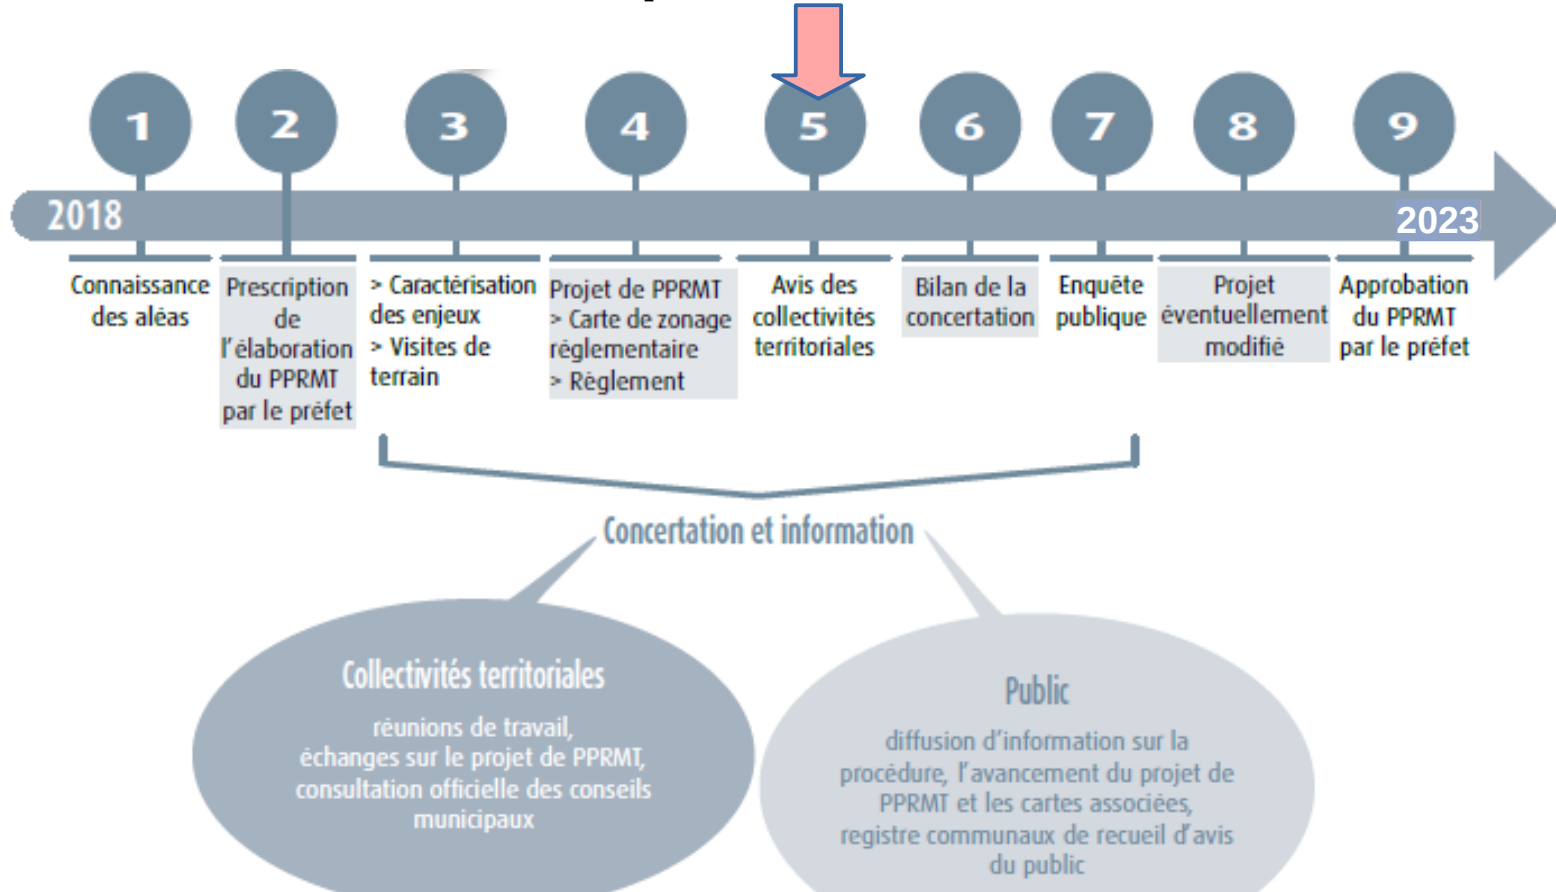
1 2 3 4 5 6 7 8 9

2018

2023

Connaissance des aléas

Prescription de l'élaboration du PPRMT par le préfet

> Caractérisation des enjeux
> Visites de terrain

Projet de PPRMT
> Carte de zonage réglementaire
> Règlement

Avis des collectivités territoriales

Bilan de la concertation

Enquête publique

Projet éventuellement modifié

Approbation du PPRMT par le préfet

Concertation et information

Collectivités territoriales

réunions de travail, échanges sur le projet de PPRMT, consultation officielle des conseils municipaux

Public

diffusion d'information sur la procédure, l'avancement du projet de PPRMT et les cartes associées, registre communaux de recueil d'avis du public